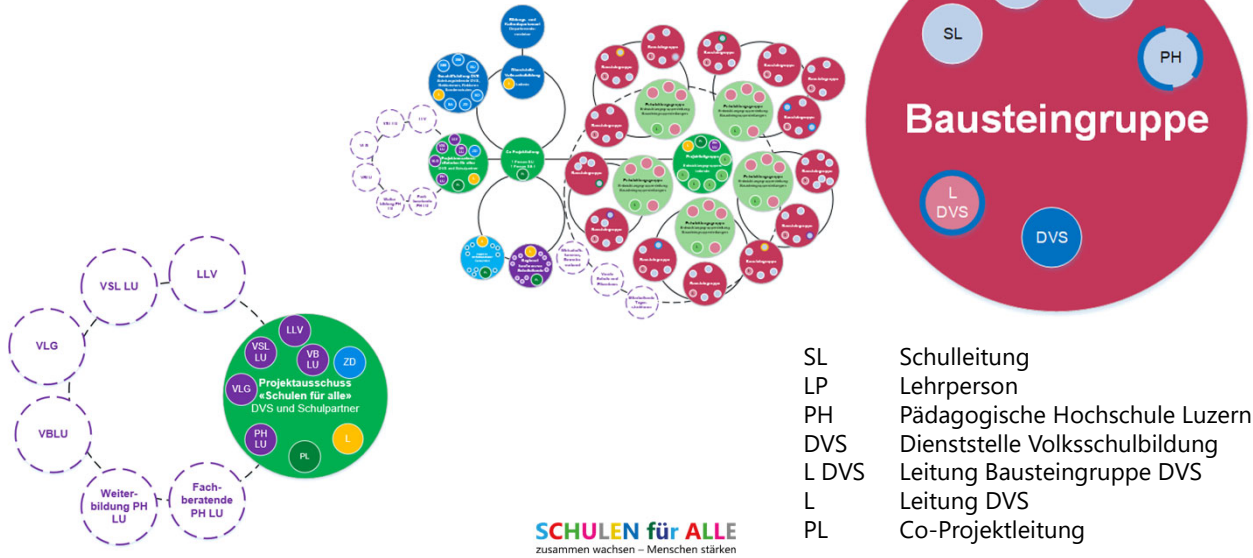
SL

PH

Bausteingruppe

L
DVS

DVS

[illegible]

VSL LU

LLV

VLG

VBLU

Weiterbildung PH LU

Fachberatende PH LU

LLV

VSL LU

VB LU

ZD

VLG

Projektausschuss «Schulen für alle»
DVS und Schulpartner

PH LU

L

PL

| SL | Schulleitung |
|---|---|
| LP | Lehrperson |
| PH | Pädagogische Hochschule Luzern |
| DVS | Dienststelle Volksschulbildung |
| L DVS | Leitung Bausteingruppe DVS |
| L | Leitung DVS |
| PL | Co-Projektleitung |

SCHULEN für ALLE
zusammen wachsen – Menschen stärken